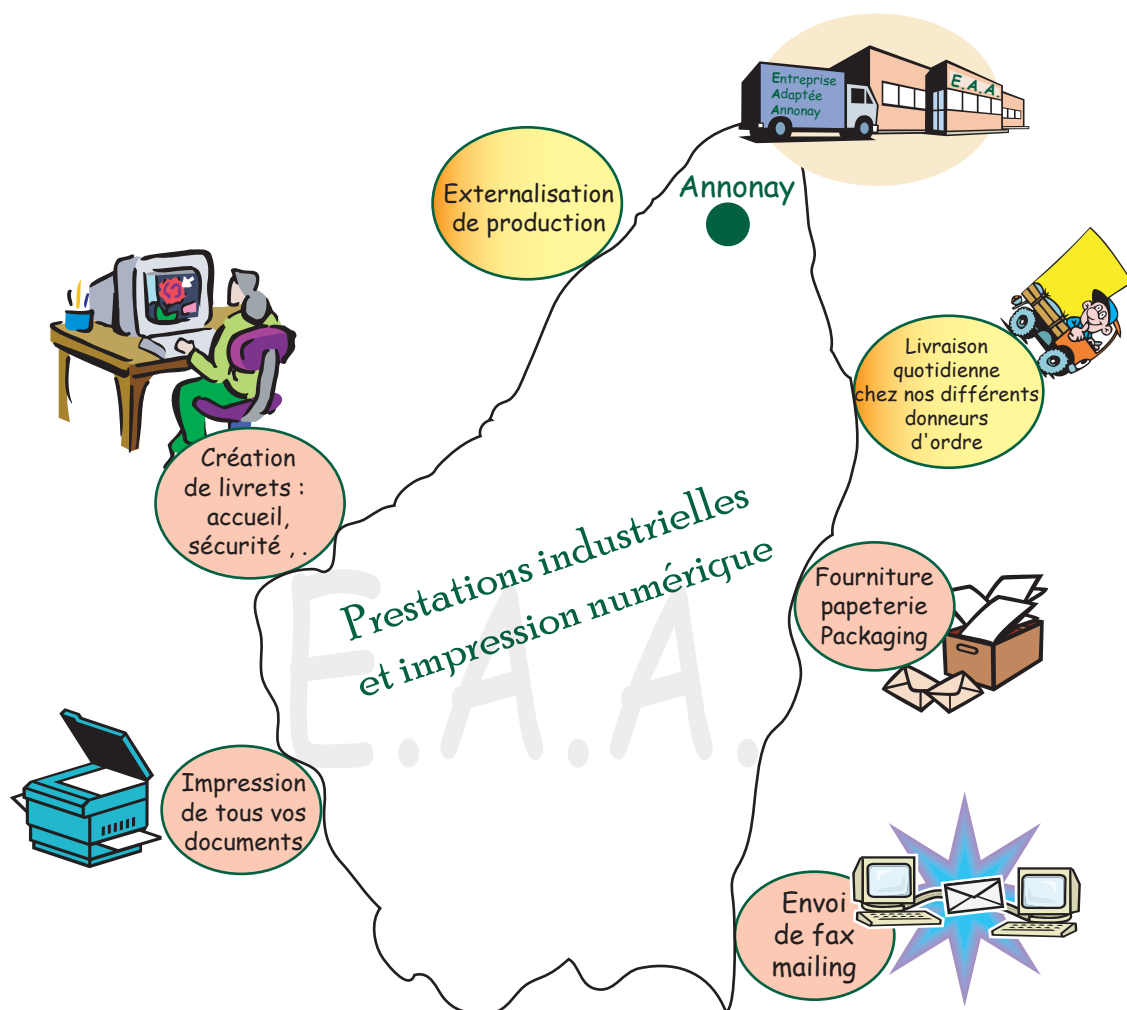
Entreprise Adaptée Annonay

E.A.A.

Annonay

Externalisation de production

Création de livrets : accueil, sécurité , .

Livraison quotidienne chez nos différents donneurs d'ordre

Prestations industrielles et impression numérique

E.A.A.

Fourniture papeterie Packaging

Impression de tous vos documents

Envoi de fax mailing